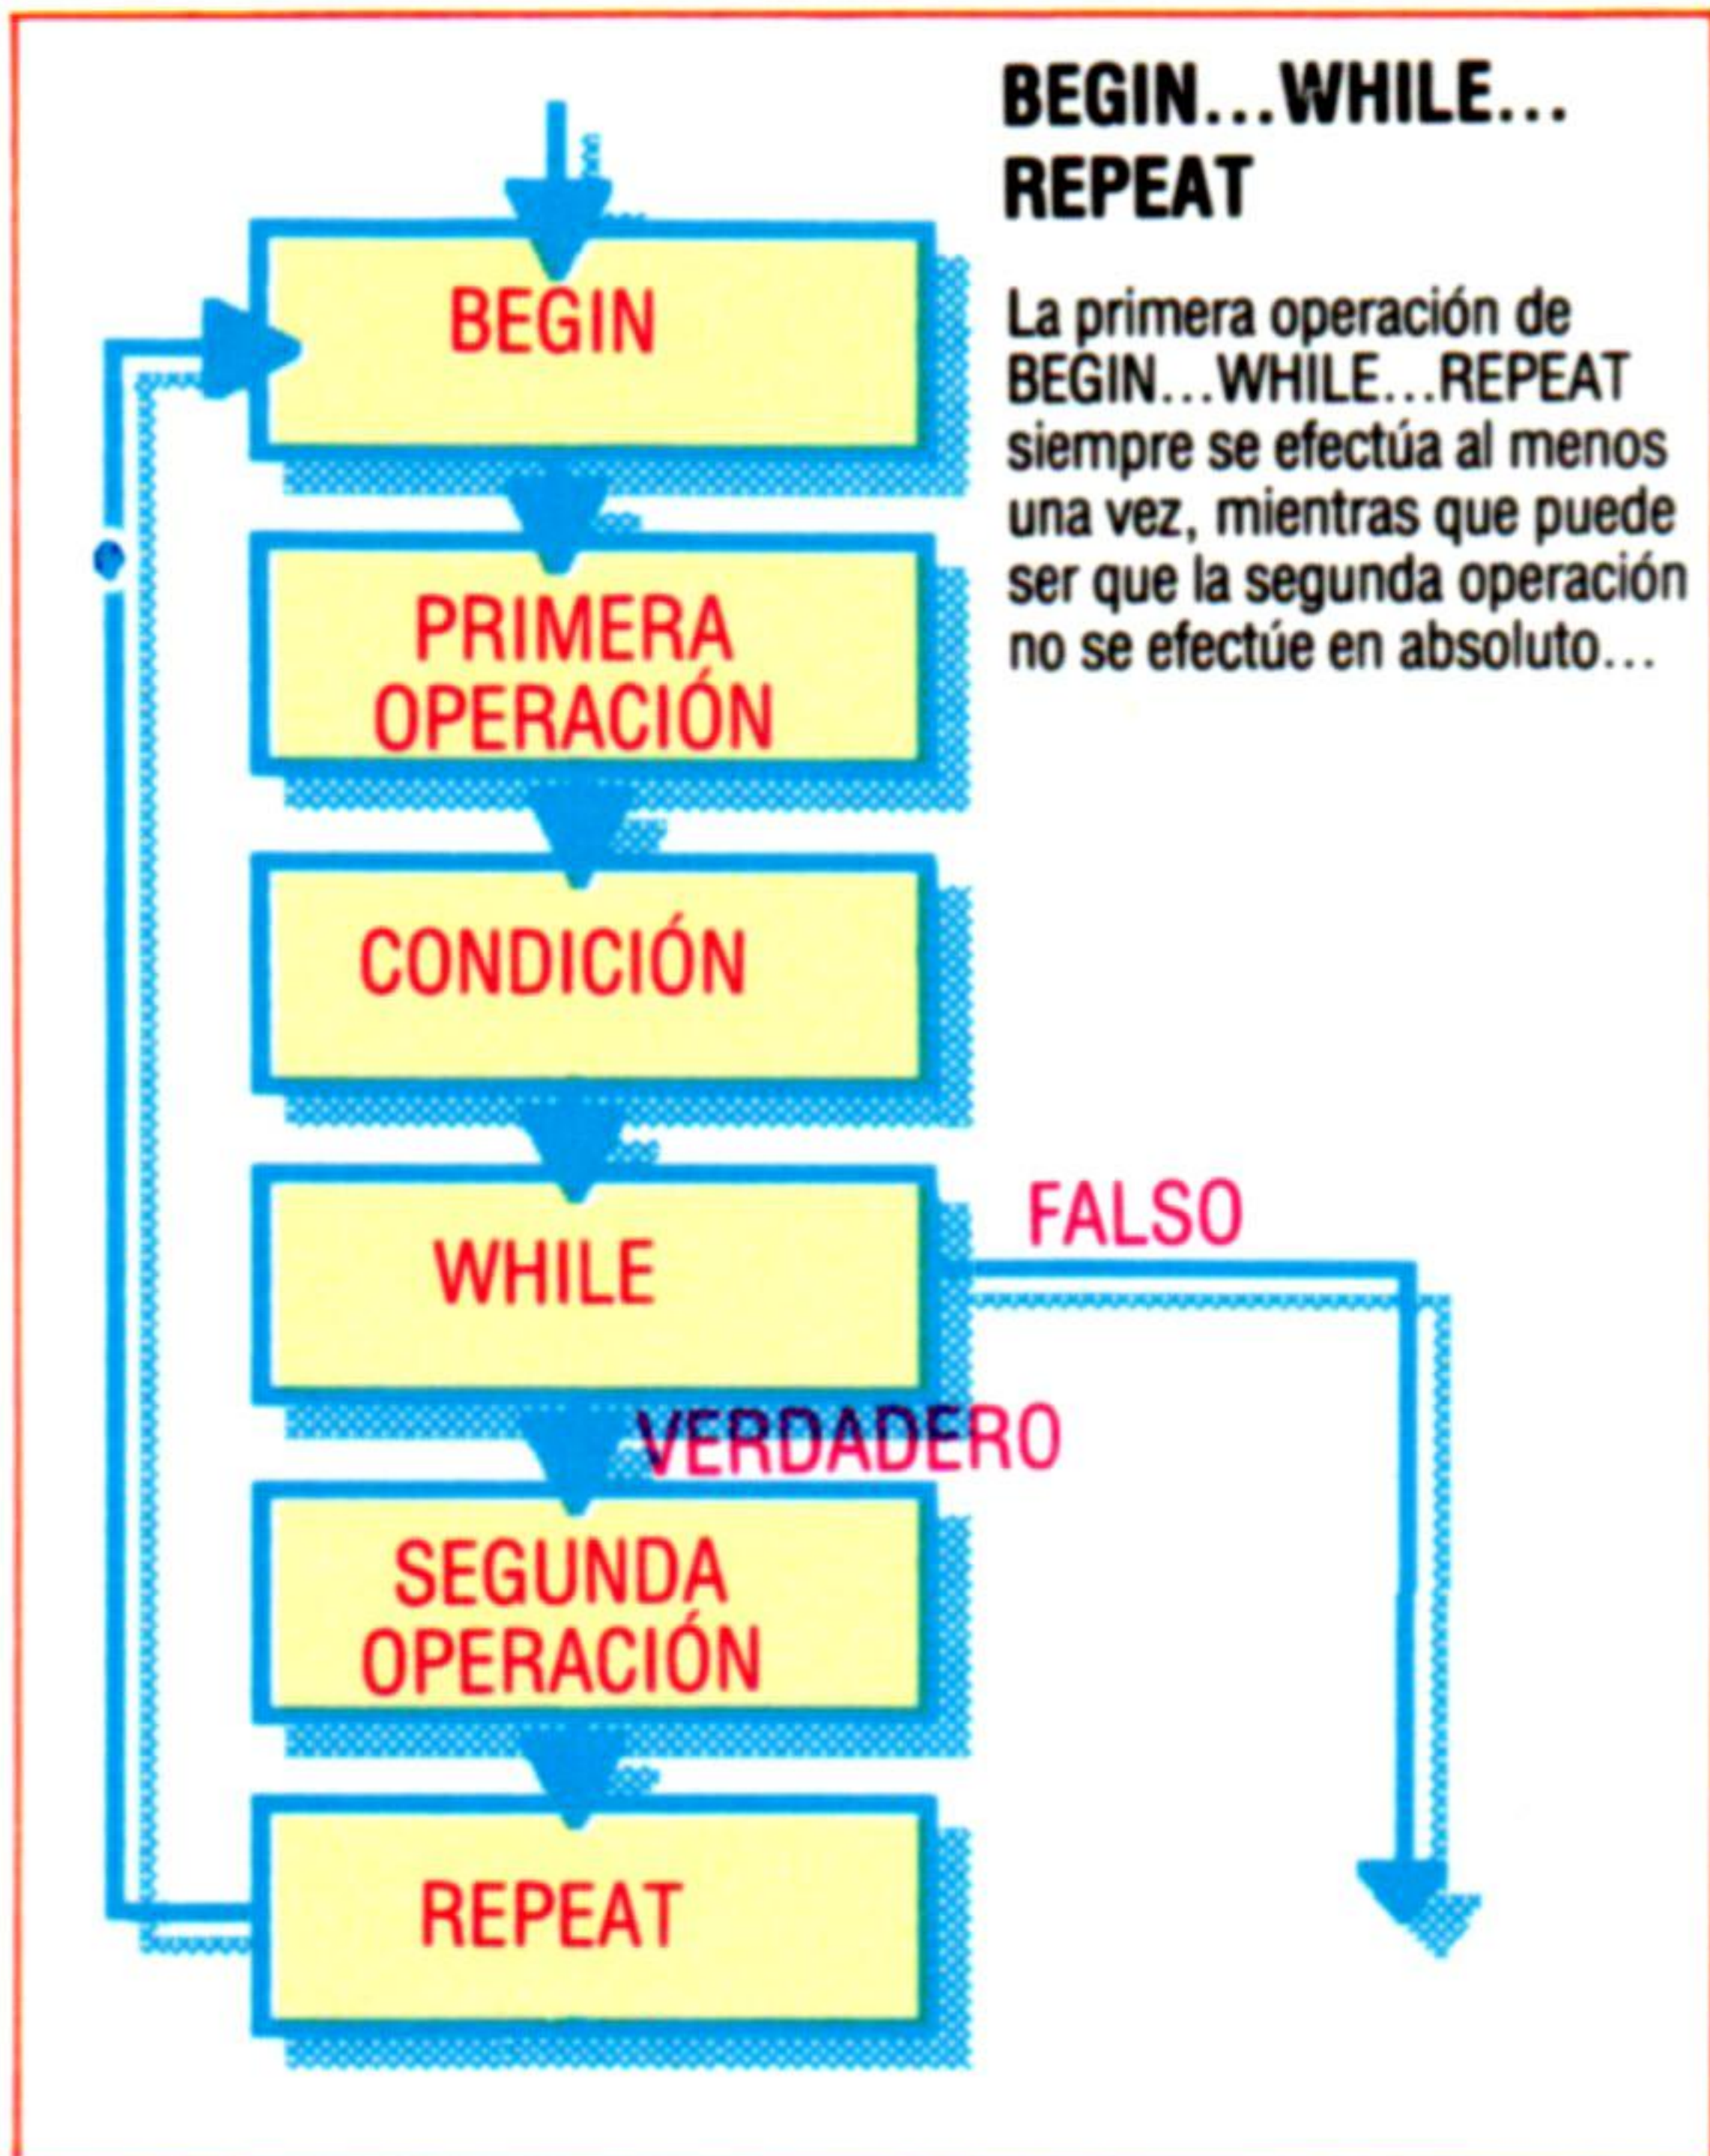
BEGIN...WHILE... REPEAT

La primera operación de BEGIN...WHILE...REPEAT siempre se efectúa al menos una vez, mientras que puede ser que la segunda operación no se efectúe en absoluto...

BEGIN

PRIMERA OPERACIÓN

CONDICIÓN

WHILE

FALSO

VERDADERO

SEGUNDA OPERACIÓN

REPEAT